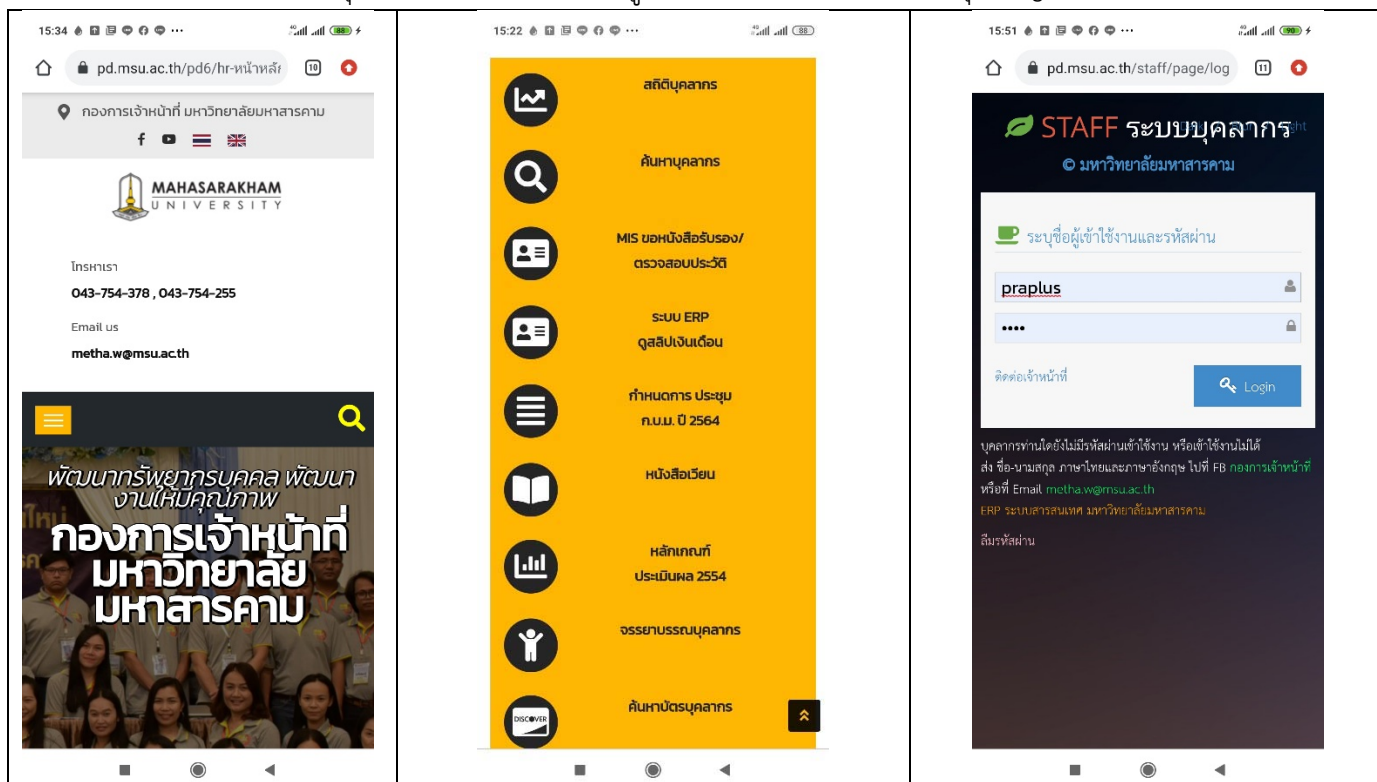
15:34 88

pd.msu.ac.th/pd6/hr-หน้าหลั 10

กองการเจ้าหน้าที่ มหาวิทยาลัยมหาสารคาม

MAHASARAKHAM UNIVERSITY

โทรหาเรา
043-754-378 , 043-754-255

Email us
metha.w@msu.ac.th

พัฒนาทรัพยากรบุคคล พัฒนางานให้มีคุณภาพ
กองการเจ้าหน้าที่ มหาวิทยาลัยมหาสารคาม

15:22 88

สถิติบุคลากร

ค้นหาบุคลากร

MIS ขอหนังสือรับรอง/ ตรวจสอบประวัติ

ระบบ ERP ดูสลิปเงินเดือน

กำหนดการ ประชุม ก.บ.ม. ปี 2564

หนังสือเวียน

หลักเกณฑ์ ประเมินผล 2554

จรรยาบรรณบุคลากร

ค้นหาบัตรบุคลากร

DISCOVER

15:51 90

pd.msu.ac.th/staff/page/log 11

STAFF ระบบบุคลากร
© มหาวิทยาลัยมหาสารคาม

ระบุชื่อผู้เข้าใช้งานและรหัสผ่าน

praplus
••••

ติดต่อเจ้าหน้าที่

Login

บุคลากรท่านใดยังไม่มีรหัสผ่านเข้าใช้งาน หรือเข้าใช้งานไม่ได้ ส่ง ชื่อ-นามสกุล ภาษาไทยและภาษาอังกฤษ ไปที่ FB กองการเจ้าหน้าที่ หรือที่ Email metha.w@msu.ac.th
ERP ระบบสารสนเทศ มหาวิทยาลัยมหาสารคาม
ลืมรหัสผ่าน